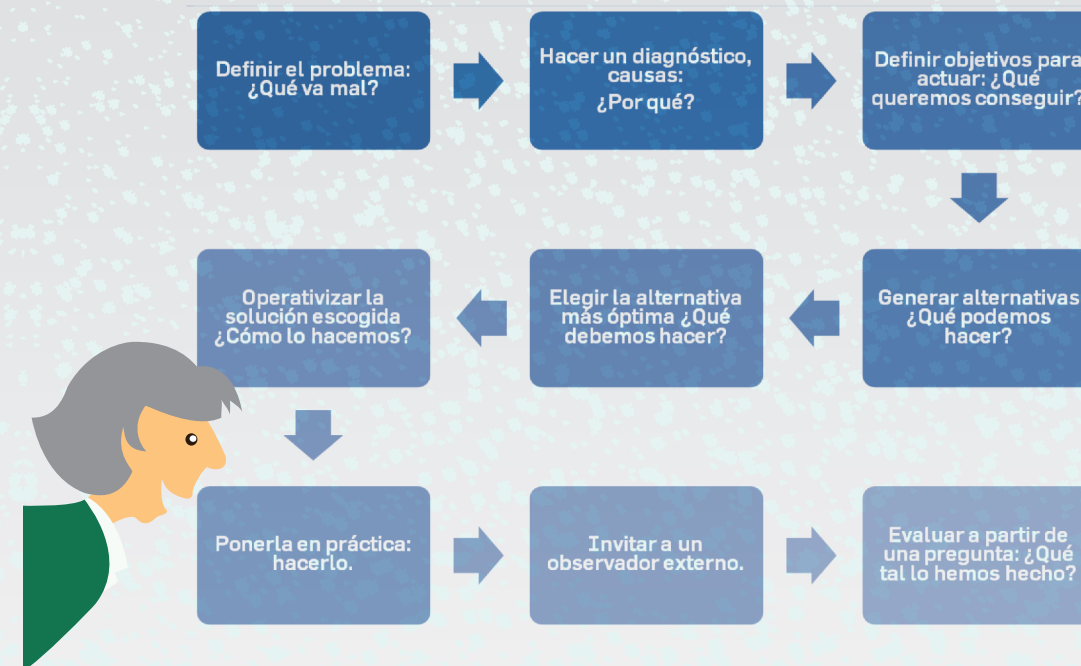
Definir el problema: ¿Qué va mal?

Hacer un diagnóstico, causas:
¿Por qué?

Definir objetivos para actuar: ¿Qué queremos conseguir?

Generar alternativas ¿Qué podemos hacer?

Elegir la alternativa más óptima ¿Qué debemos hacer?

Operativizar la solución escogida ¿Cómo lo hacemos?

Ponerla en práctica: hacerlo.

Invitar a un observador externo.

Evaluar a partir de una pregunta: ¿Qué tal lo hemos hecho?